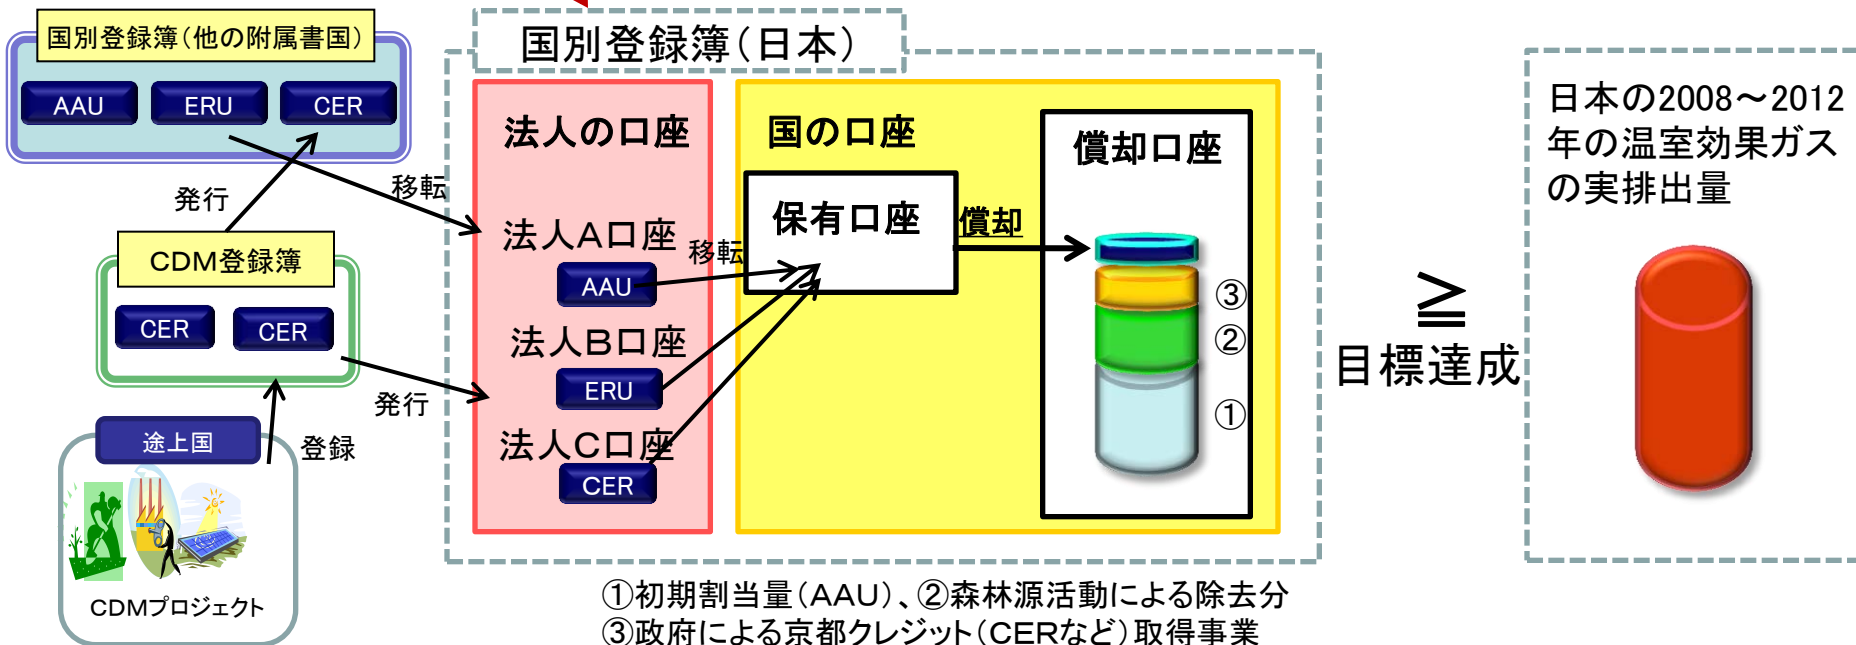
国別登録簿(他の附属書国)

AAU ERU CER

発行

移転

CDM登録簿

CER CER

発行

途上国

登録

CDMプロジェクト

国別登録簿(日本)

法人の口座

法人A口座

AAU

移転

法人B口座

ERU

法人C口座

CER

国の口座

保有口座

償却

償却口座

③

②

①

≧

目標達成

日本の2008～2012年の温室効果ガスの実排出量

①初期割当量(AAU)、②森林源活動による除去分
③政府による京都クレジット(CERなど)取得事業